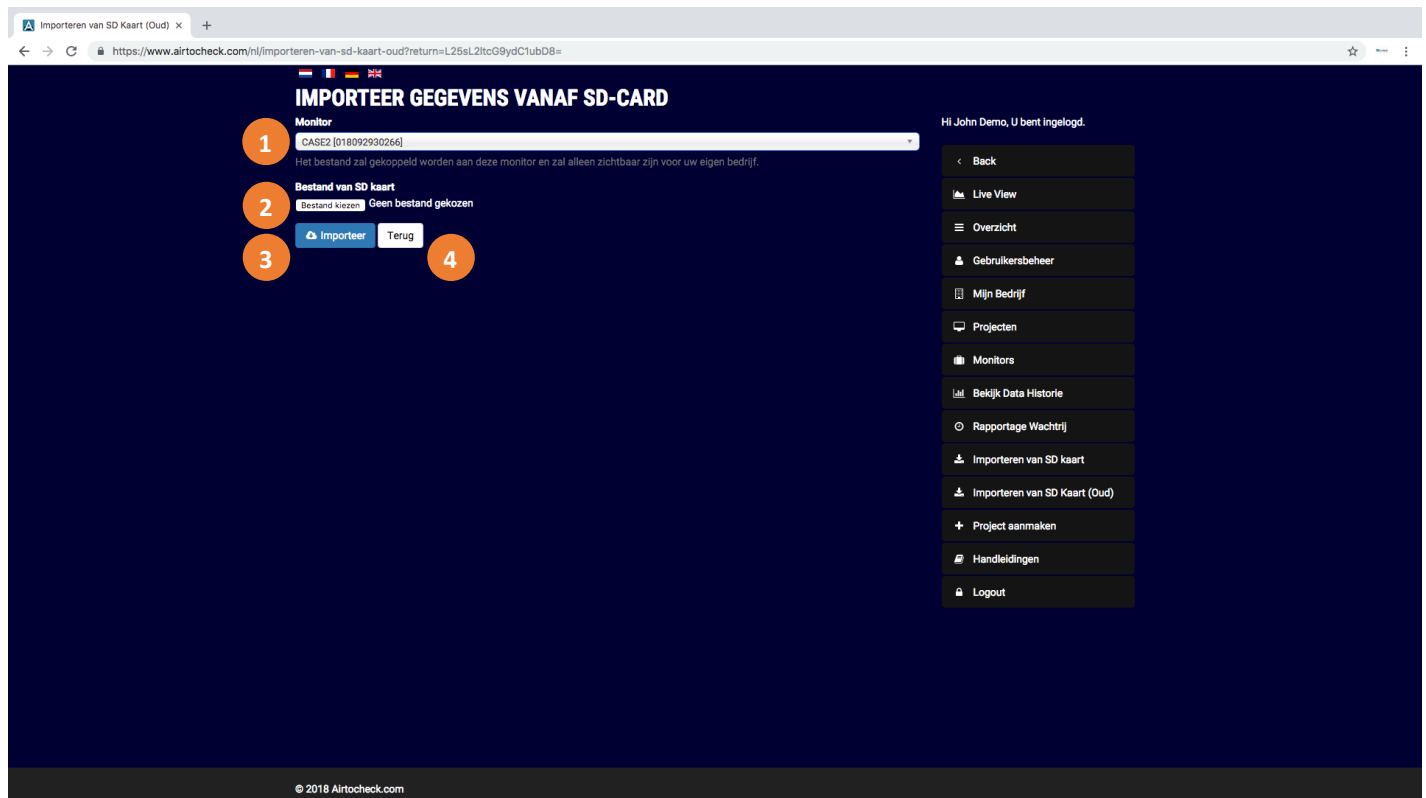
Importeren van SD Kaart (Oud)

https://www.airtocheck.com/nl/importeren-van-sd-kaart-oud?return=L25sL2ltcG9ydC1ubD8=

IMPORTEER GEGEVENS VANAF SD-CARD

Monitor

1

CASE2 [018092930266]

Het bestand zal gekoppeld worden aan deze monitor en zal alleen zichtbaar zijn voor uw eigen bedrijf.

Bestand van SD kaart

2

Bestand kiezen Geen bestand gekozen

Importeer Terug

3

4

Hi John Demo, U bent ingelogd.

Back

Live View

Overzicht

Gebruikersbeheer

Mijn Bedrijf

Projecten

Monitors

Bekijk Data Historie

Rapportage Wachtrij

Importeren van SD kaart

Importeren van SD Kaart (Oud)

Project aanmaken

Handleidingen

Logout

© 2018 Airtocheck.com